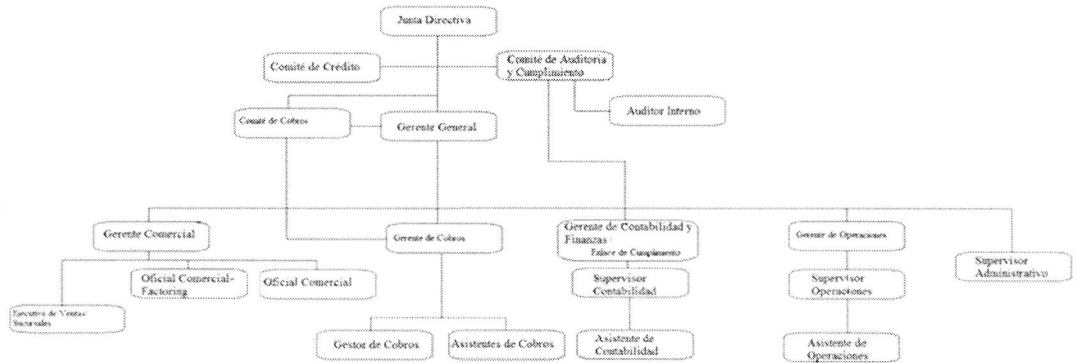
Junta Directiva

Comité de Credito

Comite de Auditoria y Cumplimiento

Auditor Interno

Comité de Cobros

Gerente General

Gerente Comercial

Gerente de Cobros

Gerente de Contabilidad y Finanzas
Enlace de Cumplimiento

Gerente de Operaciones

Supervisor Administrativo

Ejecutivo de Ventas Sucursales

Oficial Comercial-Factoring

Oficial Comercial

Supervisor Contabilidad

Supervisor Operaciones

Gestor de Cobros

Asistentes de Cobros

Asistente de Contabilidad

Asistente de Operaciones